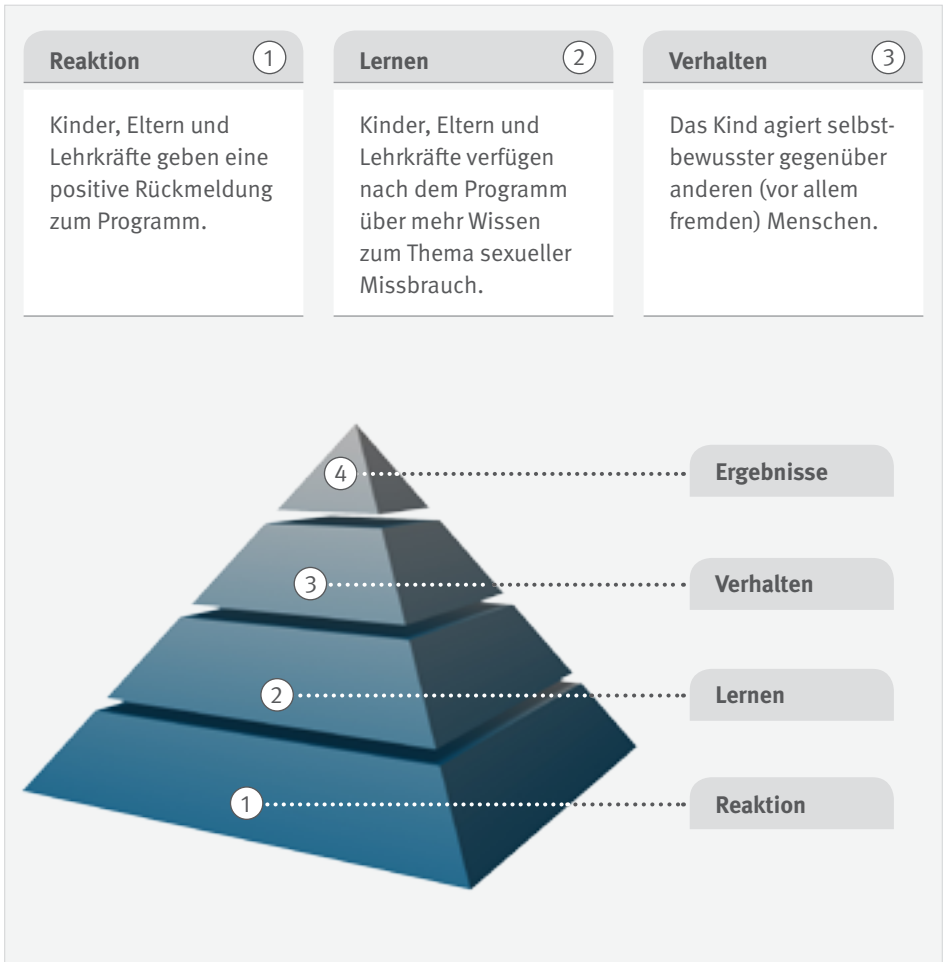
Reaktion 1

Kinder, Eltern und Lehrkräfte geben eine positive Rückmeldung zum Programm.

Lernen 2

Kinder, Eltern und Lehrkräfte verfügen nach dem Programm über mehr Wissen zum Thema sexueller Missbrauch.

Verhalten 3

Das Kind agiert selbstbewusster gegenüber anderen (vor allem fremden) Menschen.

4 Ergebnisse

3 Verhalten

2 Lernen

1 Reaktion